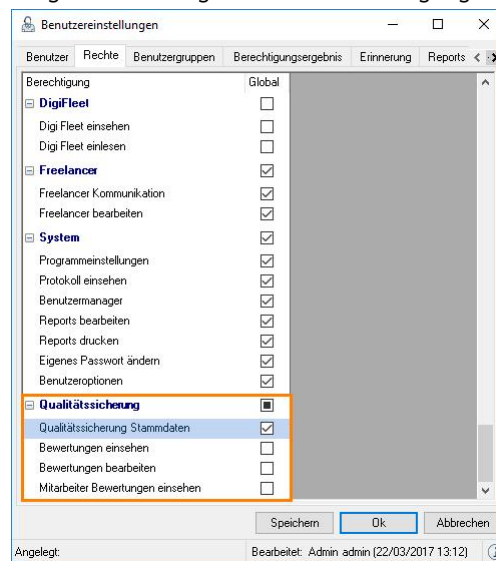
Benutzereinstellungen

Benutzer | Rechte | Benutzergruppen | Berechtigungsergebnis | Erinnerung | Reports

| Berechtigung | Global |
|---|---|
| DigiFleet | ☐ |
| Digi Fleet einsehen | ☐ |
| Digi Fleet einlesen | ☐ |
| Freelancer | ☑ |
| Freelancer Kommunikation | ☑ |
| Freelancer bearbeiten | ☑ |
| System | ☑ |
| Programmeinstellungen | ☑ |
| Protokoll einsehen | ☑ |
| Benutzermanager | ☑ |
| Reports bearbeiten | ☑ |
| Reports drucken | ☑ |
| Eigenes Passwort ändern | ☑ |
| Benutzeroptionen | ☑ |
| Qualitätssicherung | ■ |
| Qualitätssicherung Stammdaten | ☑ |
| Bewertungen einsehen | ☐ |
| Bewertungen bearbeiten | ☐ |
| Mitarbeiter Bewertungen einsehen | ☐ |

Speichern | Ok | Abbrechen

Angelegt:
Bearbeitet: Admin admin (22/03/2017 13:12)